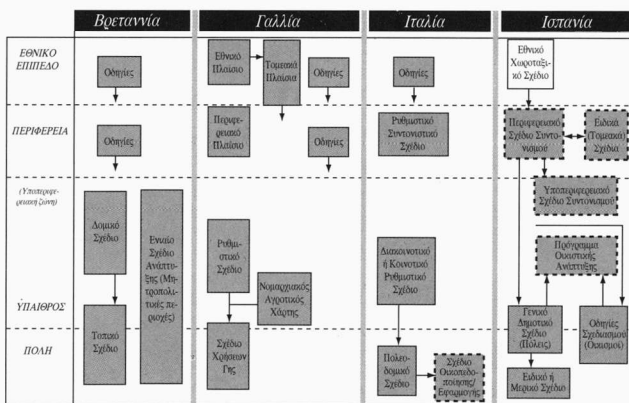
Βρετανία | Γαλλία | Ιταλία | Ισπανία

ΕΘΝΙΚΟ ΕΠΙΠΕΔΟ

ΠΕΡΙΦΕΡΕΙΑ

(Υποπεριφερειακή ζώνη)

ΥΠΑΙΘΡΟΣ

ΠΟΛΗ

Οδηγίες

Οδηγίες

Δομικό Σχέδιο

Ενιαίο Σχέδιο Ανάπτυξης (Μητροπολιτικές περιοχές)

Τοπικό Σχέδιο

Εθνικό Πλαίσιο

Τομεακά Πλαίσια

Οδηγίες

Περιφερειακό Πλαίσιο

Οδηγίες

Ρυθμιστικό Σχέδιο

Νομαρχιακός Αγροτικός Χάρτης

Σχέδιο Χρήσεων Γης

Οδηγίες

Ρυθμιστικό Συντονιστικό Σχέδιο

Διακοινοτικό ή Κοινοτικό Ρυθμιστικό Σχέδιο

Πολεοδομικό Σχέδιο

Σχέδιο Οικοπεδοποίησης/ Εφαρμογής

Εθνικό Χωροταξικό Σχέδιο

Περιφερειακό Σχέδιο Συντονισμού

Ειδικά (Τομεακά) Σχέδια

Υποπεριφερειακό Σχέδιο Συντονισμού

Πρόγραμμα Οικιστικής Ανάπτυξης

Γενικό Δημοτικό Σχέδιο (Πόλεις)

Οδηγίες Σχεδιασμού (Οικισμοί)

Ειδικό ή Μερικό Σχέδιο